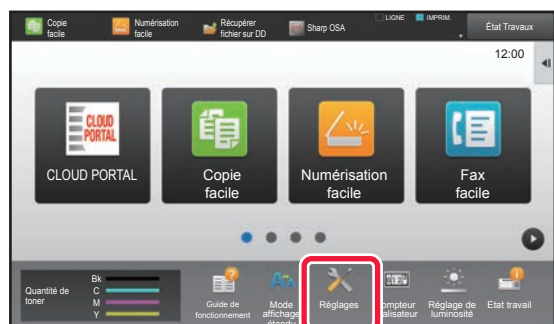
Copie facile
Numérisation facile
Récupérer fichier sur DD
Sharp OSA
LIGNE
IMPRIM.
État Travaux

12:00

CLOUD PORTAL
CLOUD PORTAL
Copie facile
Numérisation facile
Fax facile

Quantité de toner
Bk
C
M
Y
Guide de fonctionnement
Mode affichage étendu
Réglages
Compteur utilisateur
Réglage de luminosité
État travail